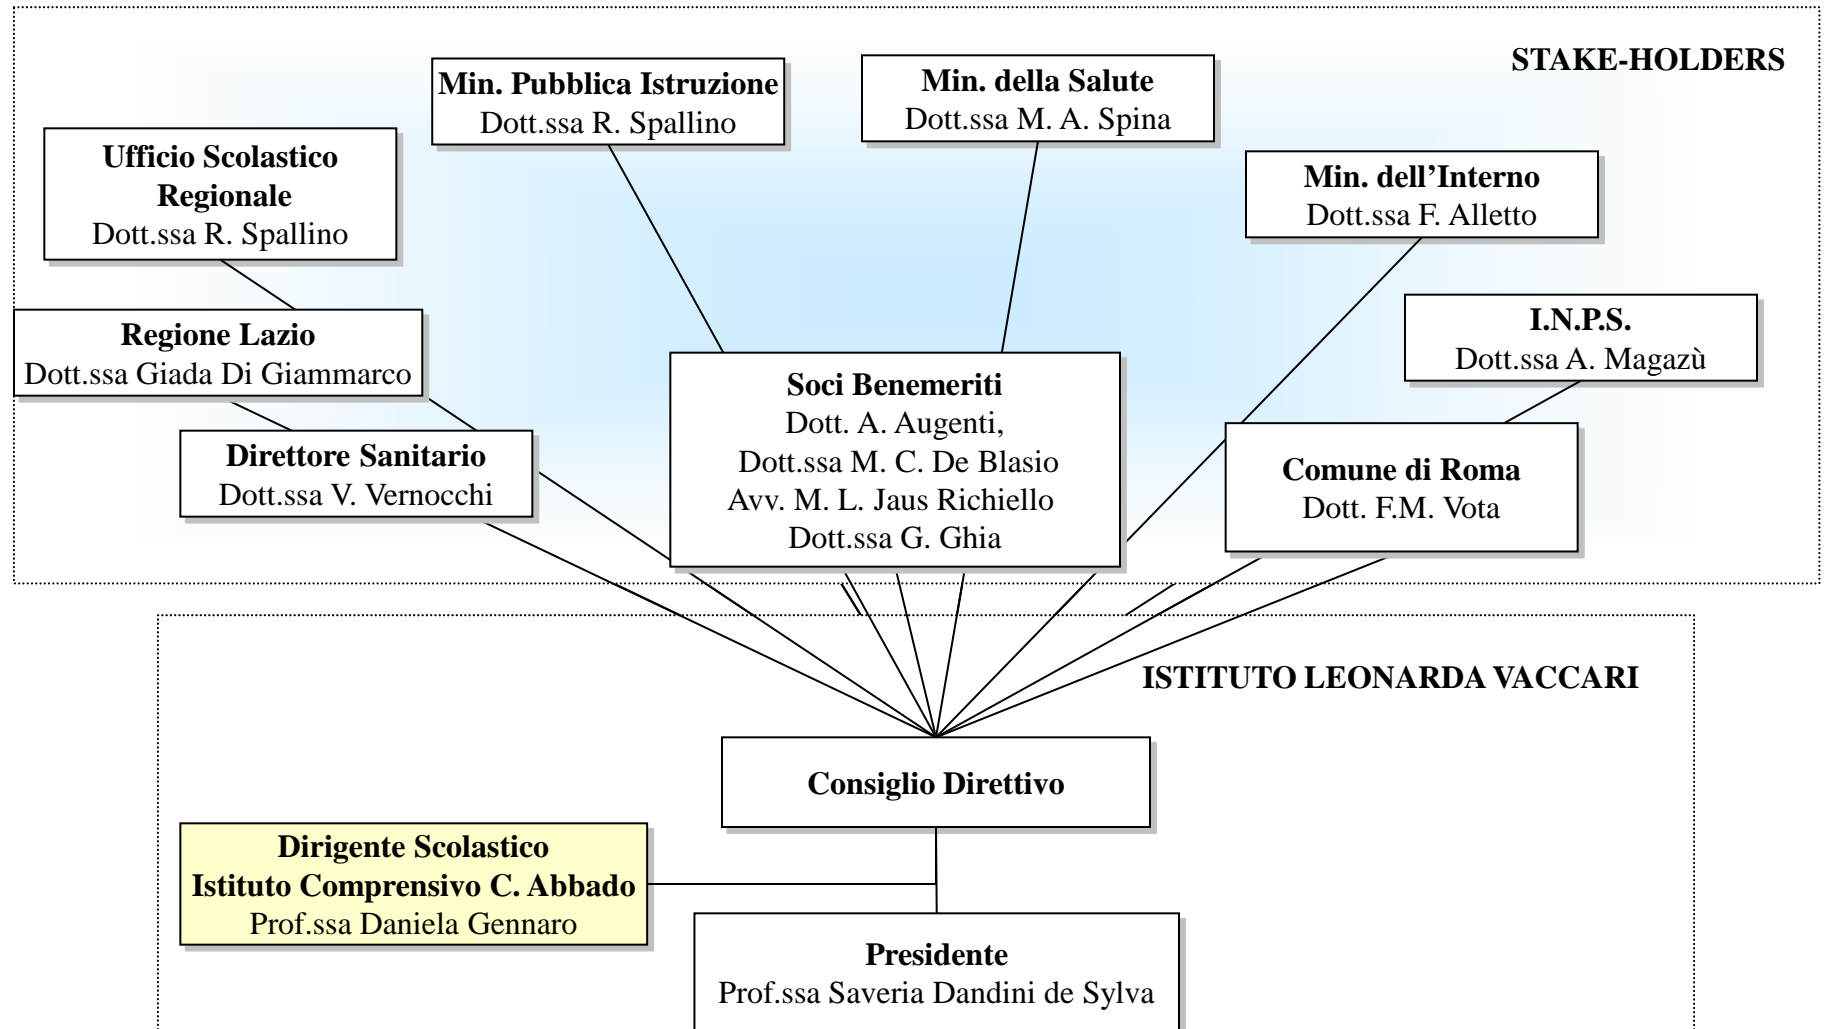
STAKE-HOLDERS

Min. Pubblica Istruzione
Dott.ssa R. Spallino

Min. della Salute
Dott.ssa M. A. Spina

Ufficio Scolastico Regionale
Dott.ssa R. Spallino

Min. dell’Interno
Dott.ssa F. Alletto

I.N.P.S.
Dott.ssa A. Magazù

Regione Lazio
Dott.ssa Giada Di Giammarco

Soci Benemeriti
Dott. A. Augenti,
Dott.ssa M. C. De Blasio
Avv. M. L. Jaus Richiello
Dott.ssa G. Ghia

Direttore Sanitario
Dott.ssa V. Vernocchi

Comune di Roma
Dott. F.M. Vota

ISTITUTO LEONARDA VACCARI

Consiglio Direttivo

Dirigente Scolastico
Istituto Comprensivo C. Abbado
Prof.ssa Daniela Gennaro

Presidente
Prof.ssa Saveria Dandini de Sylva